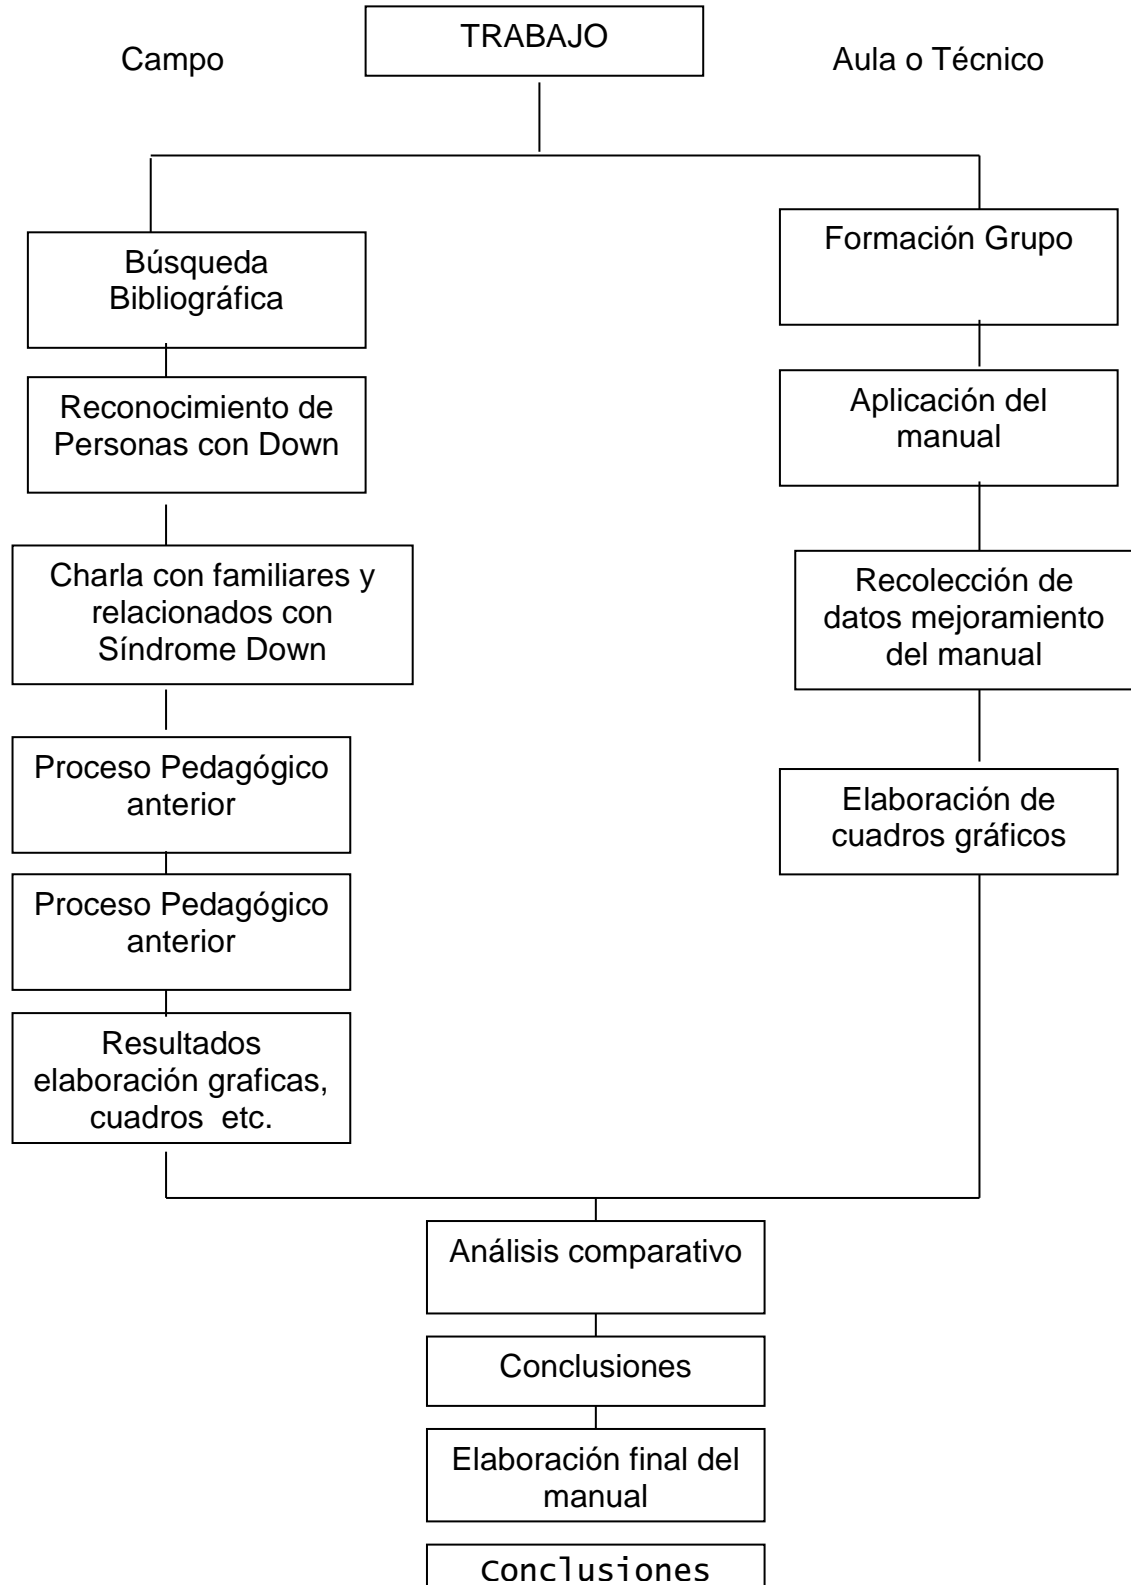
Campo

TRABAJO

Aula o Técnico

Búsqueda Bibliográfica

Reconocimiento de Personas con Down

Charla con familiares y relacionados con Síndrome Down

Proceso Pedagógico anterior

Proceso Pedagógico anterior

Resultados elaboración graficas, cuadros etc.

Formación Grupo

Aplicación del manual

Recolección de datos mejoramiento del manual

Elaboración de cuadros gráficos

Análisis comparativo

Conclusiones

Elaboración final del manual

Conclusiones